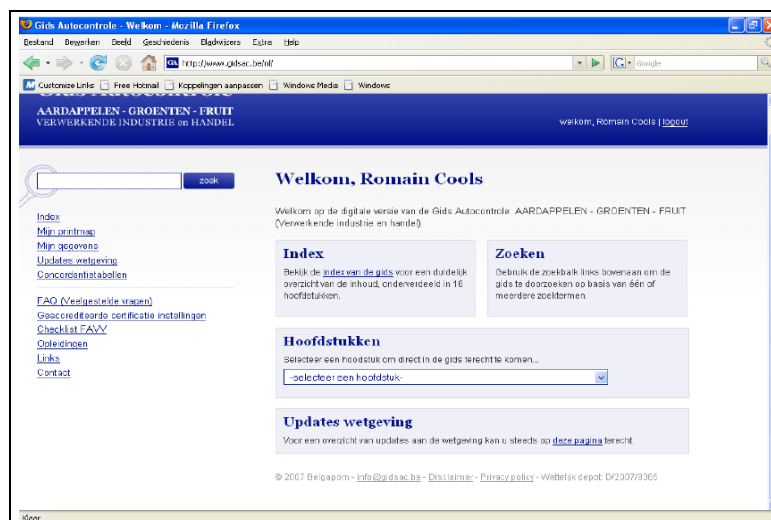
Gids Autocontrole - Welkom - Mozilla Firefox

Bestand Bewerken Beeld Geschiedenis Bladwijzers Extra Help

http://www.gidsac.be/nl/

Google

Customize Links Free Hotmail Koppelingen aanpassen Windows Media Windows

AARDAPPELEN - GROENTEN - FRUIT
VERWERKENDE INDUSTRIE en HANDEL

Welkom, Romain Cools | logout

zoek

Index
Mijn printmap
Mijn gegevens
Updates wetgeving
Concordantietabellen

FAQ (Veelgestelde vragen)
Geaccrediteerde certificatie instellingen
Checklist FAVV
Opleidingen
Links
Contact

Welkom, Romain Cools

Welkom op de digitale versie van de Gids Autocontrole: AARDAPPELEN - GROENTEN - FRUIT (Verwerkende industrie en handel).

Index

Bekijk de index van de gids voor een duidelijk overzicht van de inhoud, onderverdeeld in 16 hoofdstukken.

Zoeken

Gebruik de zoekbalk links bovenaan om de gids te doorzoeken op basis van één of meerdere zoektermen.

Hoofdstukken

Selecteer een hoofdstuk om direct in de gids terecht te komen...

-selecteer een hoofdstuk-

Updates wetgeving

Voor een overzicht van updates aan de wetgeving kan u steeds op deze pagina terecht.

© 2007 Belgapom - info@gidsac.be - Disclaimer - Privacy policy - Wettelijk depot: D/2007/8365

Klaar